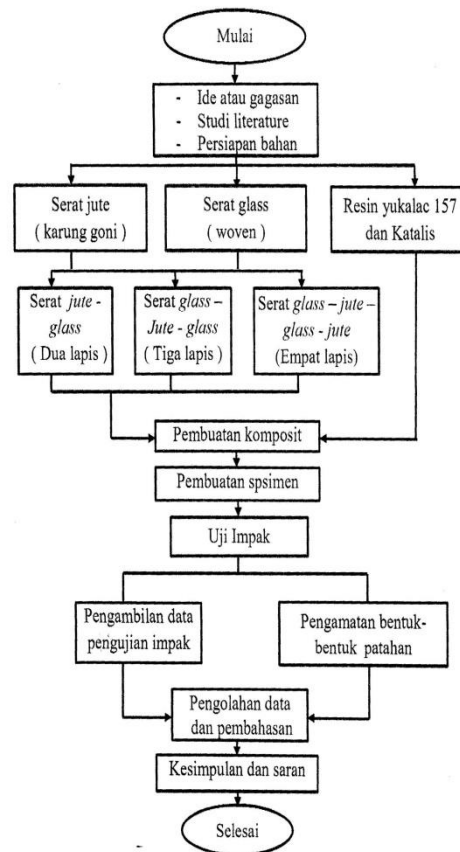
Mulai

- Ide atau gagasan
- Studi literature
- Persiapan bahan

Serat jute
( karung goni )

Serat glass
( woven )

Resin yukalac 157
dan Katalis

Serat *jute - glass*
( Dua lapis )

Serat *glass – Jute - glass*
( Tiga lapis )

Serat *glass – jute – glass - jute*
(Empat lapis)

Pembuatan komposit

Pembuatan spsimen

Uji Impak

Pengambilan data pengujian impak

Pengamatan bentuk-bentuk patahan

Pengolahan data dan pembahasan

Kesimpulan dan saran

Selesai